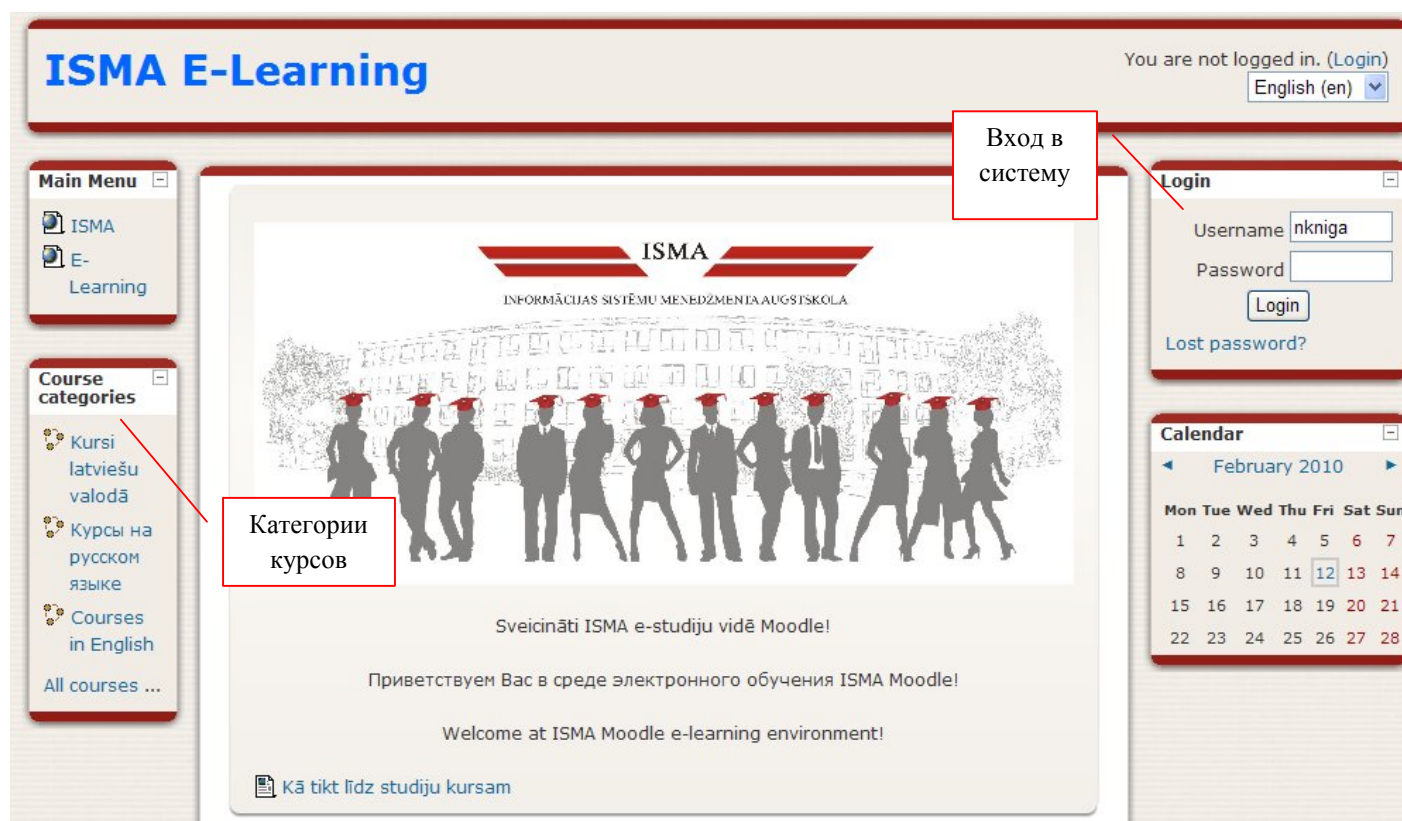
ISMA E-Learning

You are not logged in. (Login)
English (en)

Вход в систему

Main Menu
ISMA
E-Learning

Course categories
Kursi latviešu valodā
Курсы на русском языке
Courses in English
All courses ...

Категории курсов

ISMA
INFORMĀCIJAS SISTĒMU MENEDŽMENTA AUGSTSKOLA

Sveicināti ISMA e-studiju vidē Moodle!

Приветствуем Вас в среде электронного обучения ISMA Moodle!

Welcome at ISMA Moodle e-learning environment!

Kā tikt līdz studiju kursam

Login
Username nkniga
Password
Login
Lost password?

Calendar
◄ February 2010 ►

| Mon | Tue | Wed | Thu | Fri | Sat | Sun |
|---|---|---|---|---|---|---|
| 1 | 2 | 3 | 4 | 5 | 6 | 7 |
| 8 | 9 | 10 | 11 | 12 | 13 | 14 |
| 15 | 16 | 17 | 18 | 19 | 20 | 21 |
| 22 | 23 | 24 | 25 | 26 | 27 | 28 |